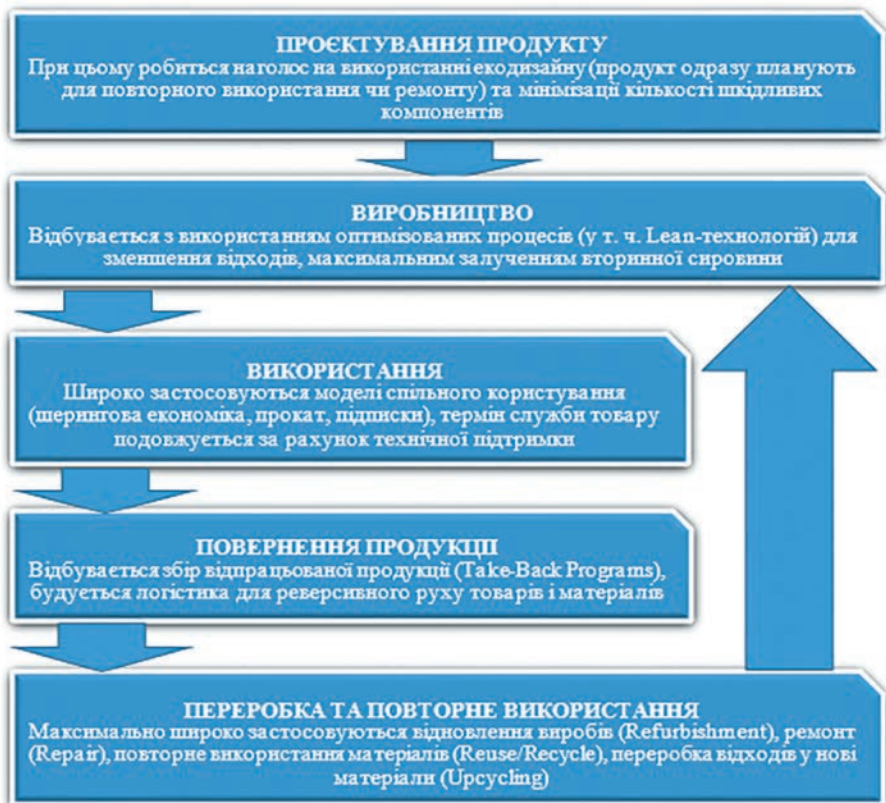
ПРОЄКТУВАННЯ ПРОДУКТУ
При цьому робиться наголос на використанні екодизайну (продукт одразу планують для повторного використання чи ремонту) та мінімізації кількості шкідливих компонентів

ВИРОБНИЦТВО
Відбувається з використанням оптимізованих процесів (у т. ч. Lean-технологій) для зменшення відходів, максимальним залученням вторинної сировини

ВИКОРИСТАННЯ
Широко застосовуються моделі спільного користування (шерингова економіка, прокат, підписки), термін служби товару подовжується за рахунок технічної підтримки

ПОВЕРНЕННЯ ПРОДУКЦІЇ
Відбувається збір відпрацьованої продукції (Take-Back Programs), будується логістика для реверсивного руху товарів і матеріалів

ПЕРЕРОБКА ТА ПОВТОРНЕ ВИКОРИСТАННЯ
Максимально широко застосовуються відновлення виробів (Refurbishment), ремонт (Repair), повторне використання матеріалів (Reuse/Recycle), переробка відходів у нові матеріали (Upcycling)